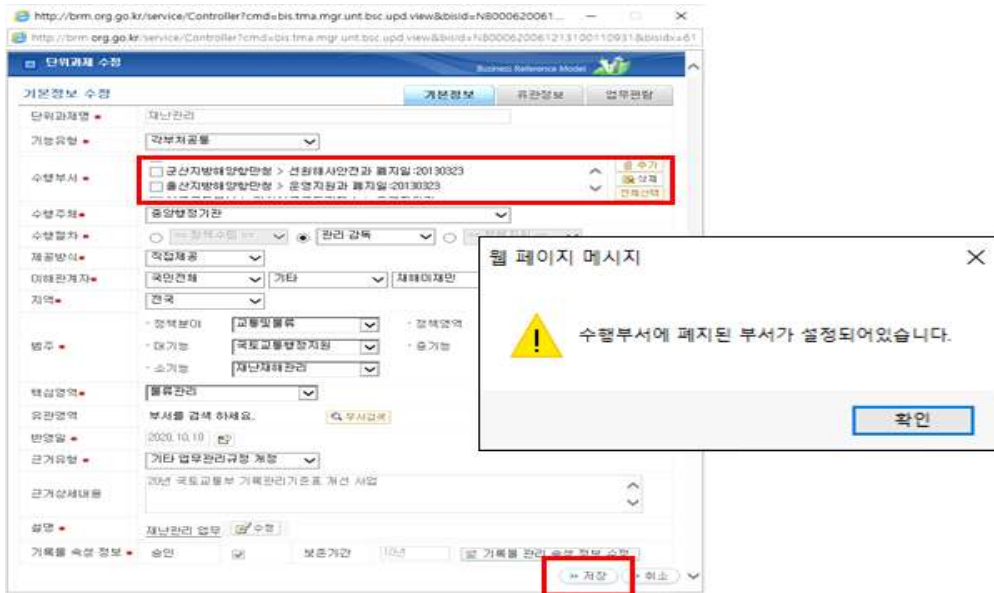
http://brm.org.go.kr/service/Controller?cmd=bis.tma.mgr.unt.bsc.upd.view&bisid=N8000620061...

http://brm.org.go.kr/service/Controller?cmd=bis.tma.mgr.unt.bsc.upd.view&bisid=N80006200612131001109318&bisidx=61

단위과제 수정

Business Reference Model

기본정보 수정

기본정보 | 유관정보 | 업무편람

| 단위과제명 | 재난관리 |
|---|---|
| 기능유형 | 각부처공통 |
| 수행부서 | 군산지방해양항만청 > 선원해사안전과 폐지일:20130323<br>울산지방해양항만청 > 운영지원과 폐지일:20130323 |
| 수행주체 | 중앙행정기관 |
| 수행절차 | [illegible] / 관리 감독 / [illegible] |
| 제공방식 | 직접제공 |
| 이해관계자 | 국민전체 / 기타 / 재해이재민 |
| 지역 | 전국 |
| 범주 | 정책분야 교통및물류 · 정책영역<br>대기능 국토교통행정지원 · 중기능<br>소기능 재난재해관리 |
| 핵심영역 | 물류관리 |
| 유관영역 | 부서를 검색 하세요. 부서검색 |
| 반영일 | 2020.10.10 |
| 근거유형 | 기타 업무관리규정 개정 |
| 근거상세내용 | 20년 국토교통부 기록관리기준표 개선 사업 |
| 설명 | 재난관리 업무 수정 |
| 기록물 속성 정보 | 승인 · 보존기간 10년 · 기록물 관리 속성 정보 수정 |

추가
삭제
전체선택

저장 · 취소

웹 페이지 메시지

수행부서에 폐지된 부서가 설정되어있습니다.

확인